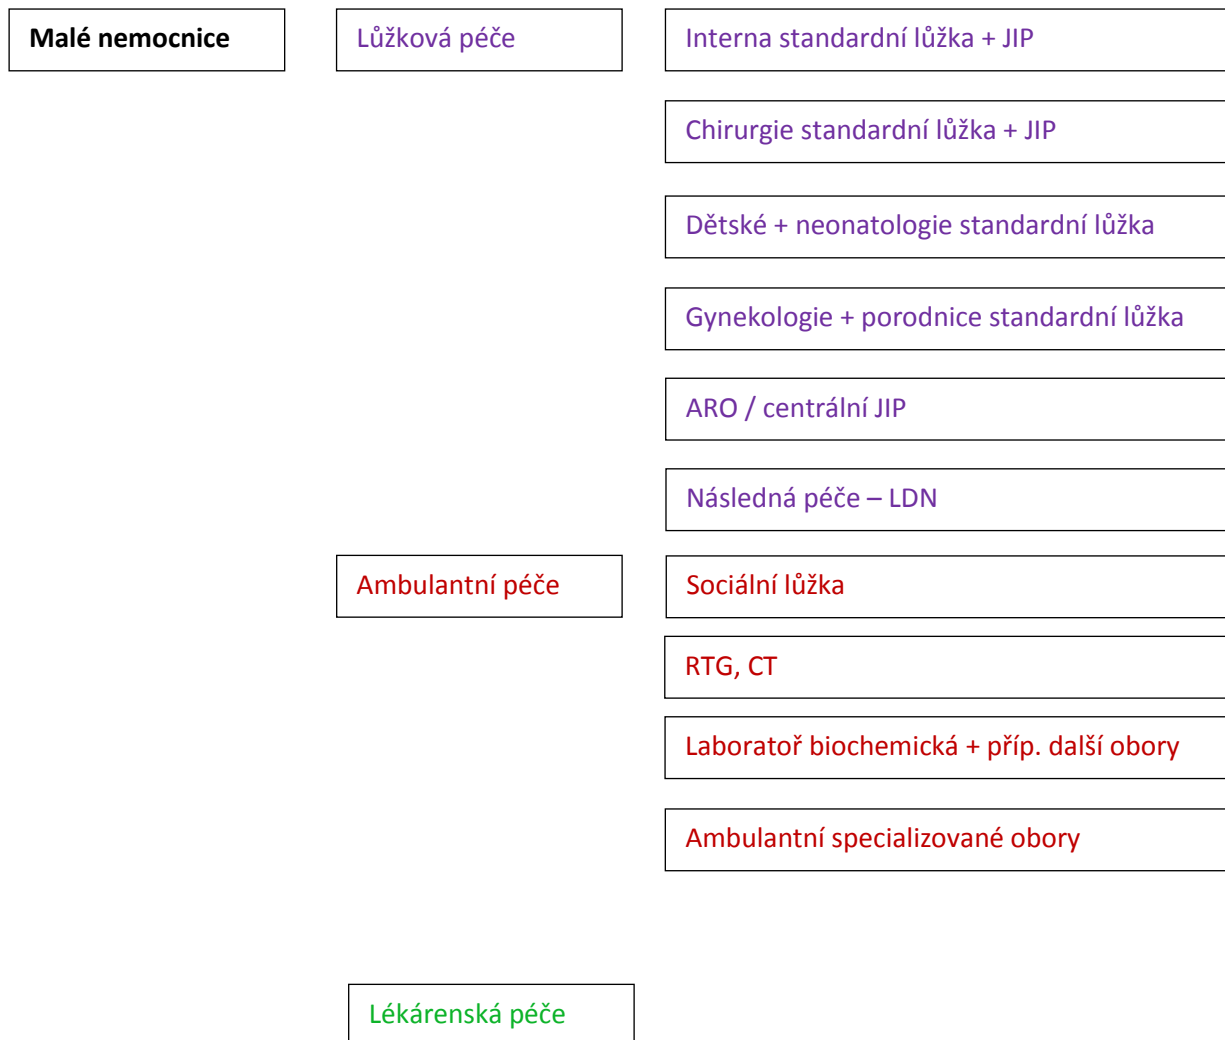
Malé nemocnice

Lůžková péče

Interna standardní lůžka + JIP

Chirurgie standardní lůžka + JIP

Dětské + neonatologie standardní lůžka

Gynekologie + porodnice standardní lůžka

ARO / centrální JIP

Následná péče – LDN

Ambulantní péče

Sociální lůžka

RTG, CT

Laboratoř biochemická + příp. další obory

Ambulantní specializované obory

Lékárenská péče